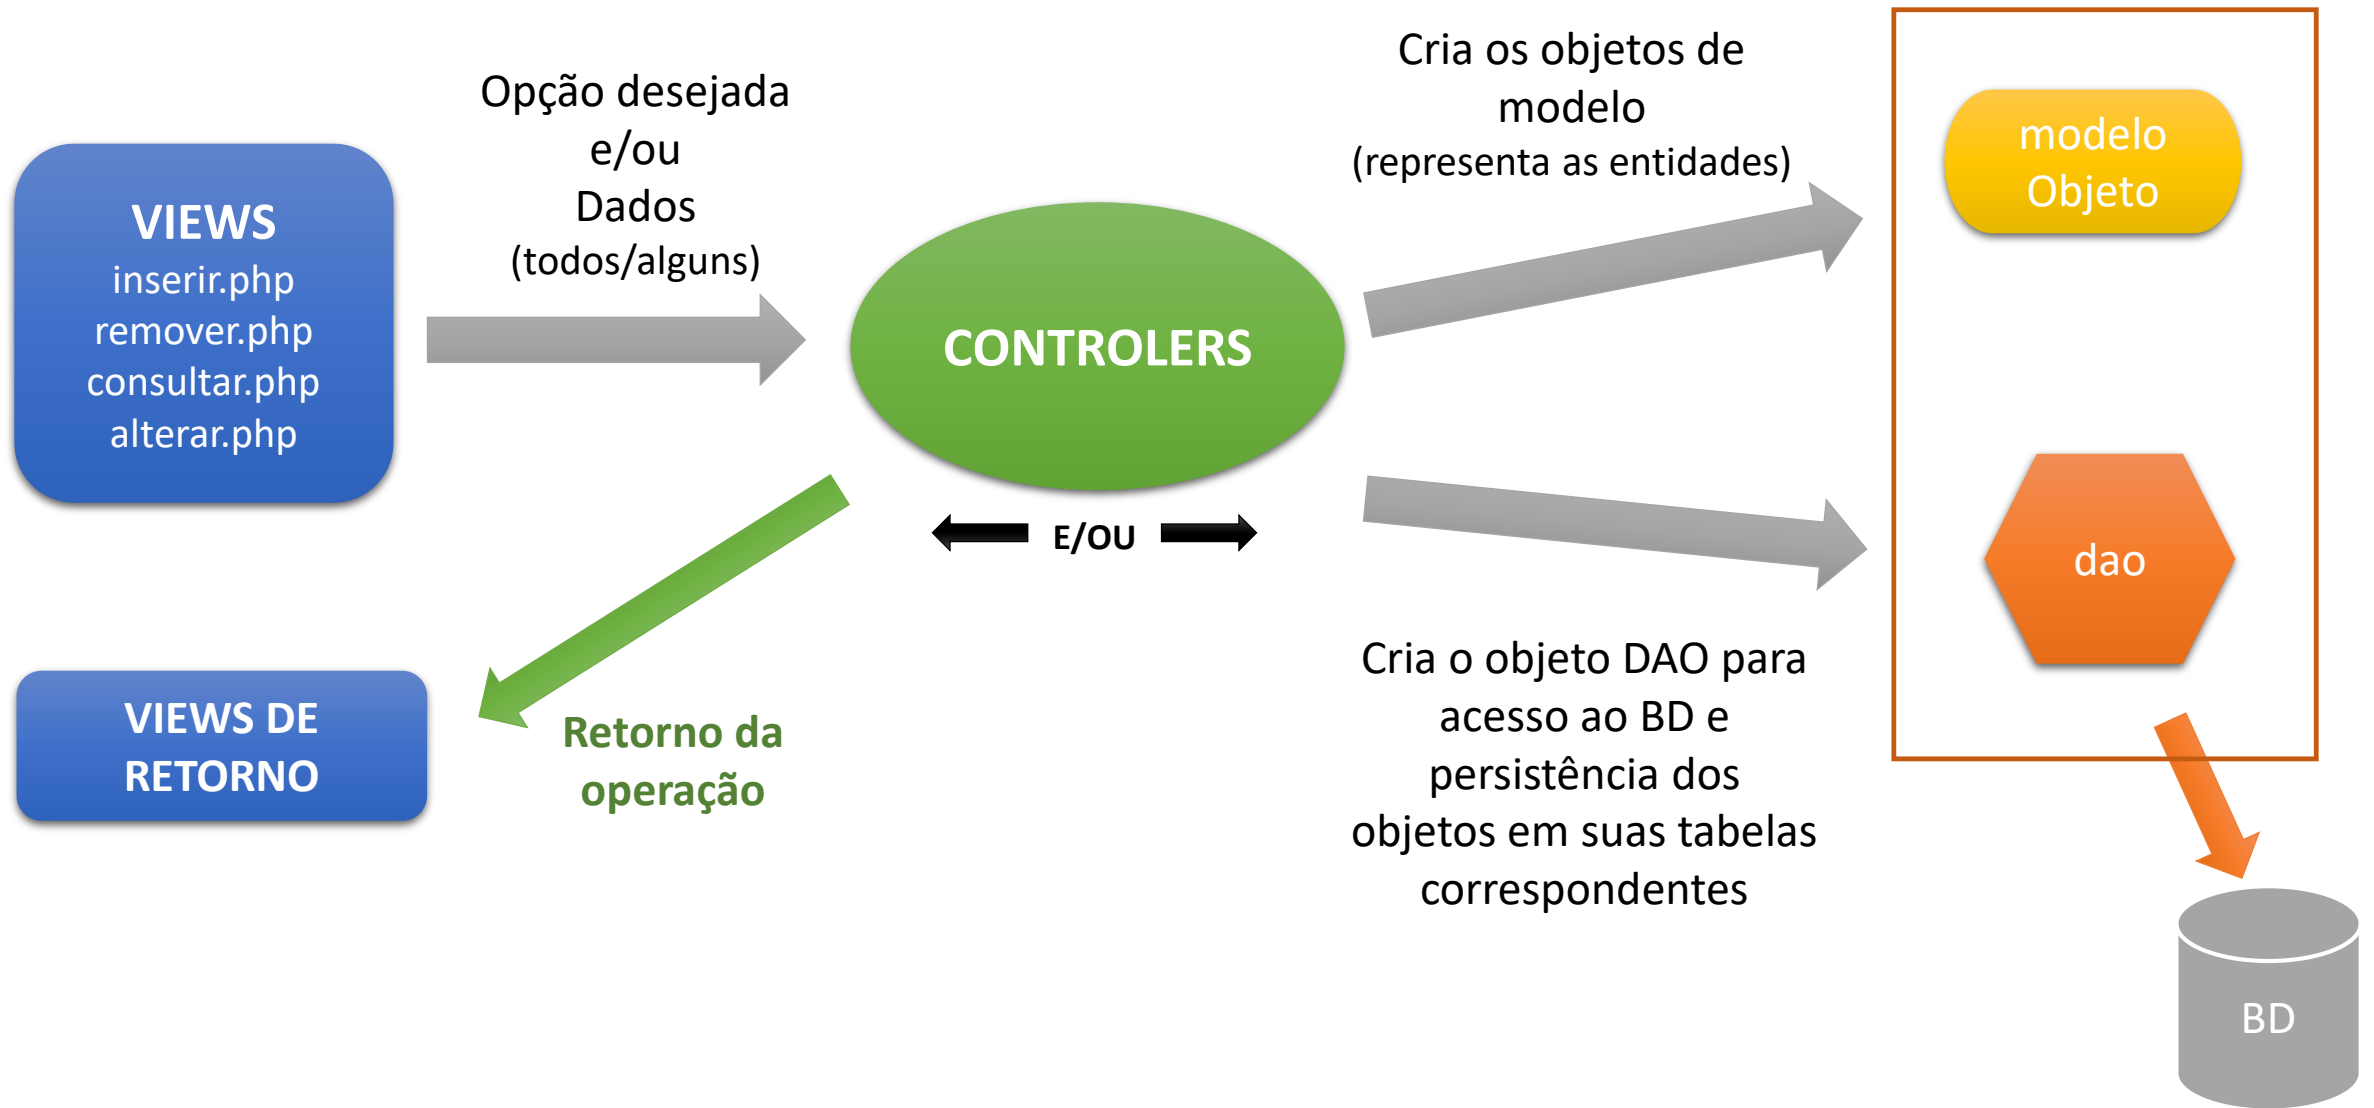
VIEWS
inserir.php
remover.php
consultar.php
alterar.php

Opção desejada
e/ou
Dados
(todos/alguns)

CONTROLERS

E/OU

Cria os objetos de modelo
(representa as entidades)

modelo
Objeto

dao

Cria o objeto DAO para acesso ao BD e persistência dos objetos em suas tabelas correspondentes

BD

VIEWS DE RETORNO

Retorno da operação